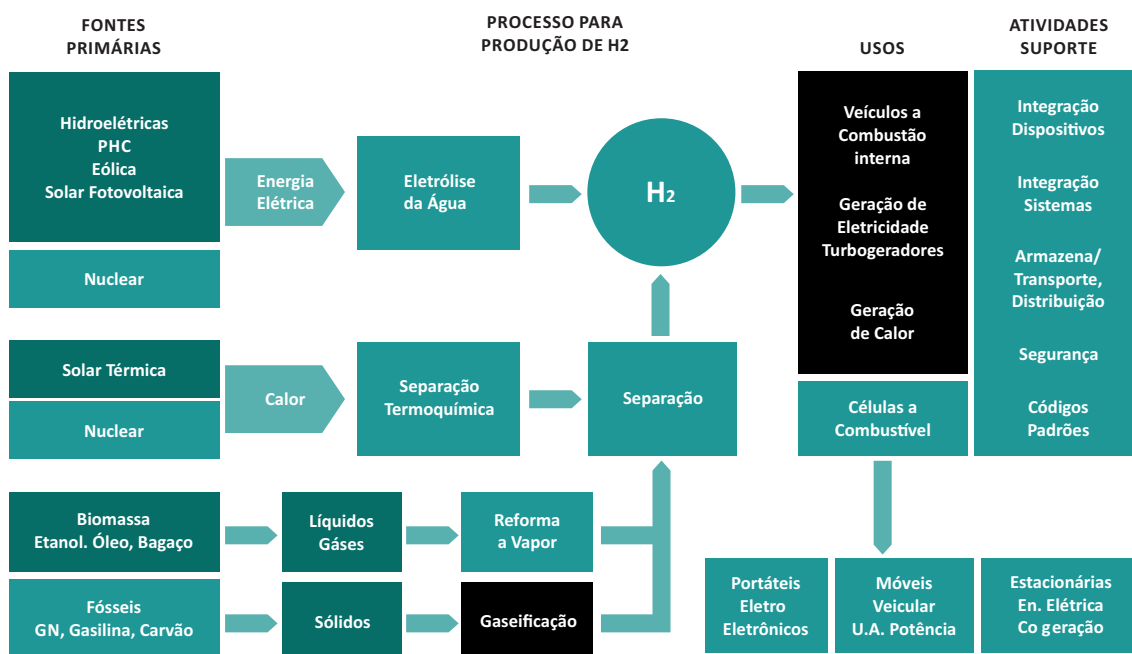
FONTES PRIMÁRIAS

PROCESSO PARA PRODUÇÃO DE H2

USOS

ATIVIDADES SUPORTE

Hidroelétricas
PHC
Eólica
Solar Fotovoltaica

Nuclear

Energia Elétrica

Eletrólise da Água

$H_2$

Veículos a Combustão interna

Geração de Eletricidade Turbogeradores

Geração de Calor

Integração Dispositivos

Integração Sistemas

Armazena/ Transporte, Distribuição

Segurança

Códigos Padrões

Solar Térmica

Nuclear

Calor

Separação Termoquímica

Separação

Células a Combustível

Biomassa
Etanol. Óleo, Bagaço

Líquidos Gáses

Reforma a Vapor

Fósseis
GN, Gasilina, Carvão

Sólidos

Gaseificação

Portáteis Eletro Eletrônicos

Móveis Veicular U.A. Potência

Estacionárias En. Elétrica Co geração